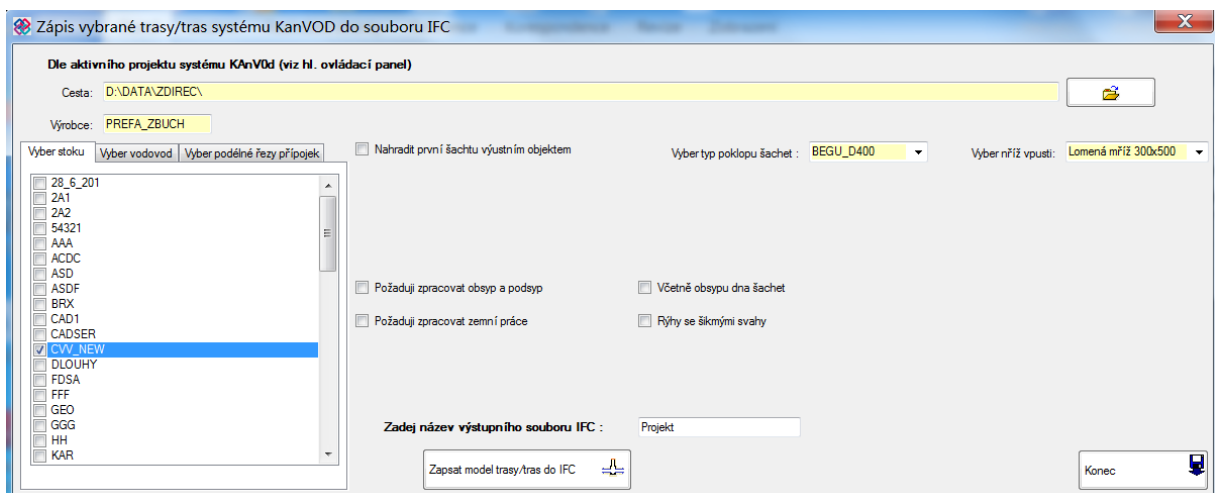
Zápis vybrané trasy/tras systému KanVOD do souboru IFC

Dle aktivního projektu systému KAnV0d (viz hl. ovládací panel)

Cesta: D:\DATA\ZDIREC\

Výrobce: PREFA_ZBUCH

Vyber stoku | Vyber vodovod | Vyber podélné řezy přípojek

28_6_201
2A1
2A2
54321
AAA
ACDC
ASD
ASDF
BRX
CAD1
CADSER
CVV_NEW
DLOUHY
FDSA
FFF
GEO
GGG
HH
KAR

Nahradit první šachtu výustním objektem

Vyber typ poklopu šachet : BEGU_D400

Vyber mříž vpusti: Lomená mříž 300x500

Požaduji zpracovat obsyp a podsyp

Včetně obsypu dna šachet

Požaduji zpracovat zemní práce

Rýhy se šikmými svahy

Zadej název výstupního souboru IFC : Projekt

Zapsat model trasy/tras do IFC

Konec